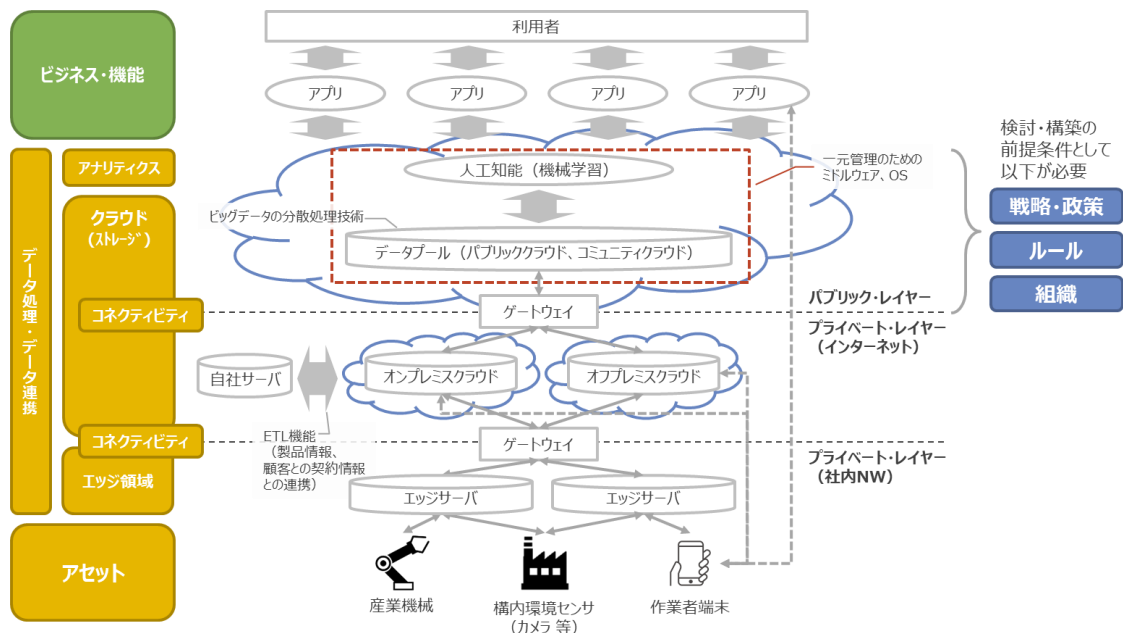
ビジネス・機能

データ処理・データ連携

アナリティクス

クラウド
(ストレージ)

コネクティビティ

コネクティビティ

エッジ領域

アセット

利用者

アプリ

アプリ

アプリ

アプリ

人工知能(機械学習)

一元管理のための
ミドルウェア、OS

ビッグデータの分散処理技術

データプール(パブリッククラウド、コミュニティクラウド)

ゲートウェイ

パブリック・レイヤー

プライベート・レイヤー
(インターネット)

自社サーバ

オンプレミスクラウド

オフプレミスクラウド

ETL機能
(製品情報、
顧客との契約情報
との連携)

ゲートウェイ

プライベート・レイヤー
(社内NW)

エッジサーバ

エッジサーバ

産業機械

構内環境センサ
(カメラ 等)

作業者端末

検討・構築の
前提条件として
以下が必要

戦略・政策

ルール

組織